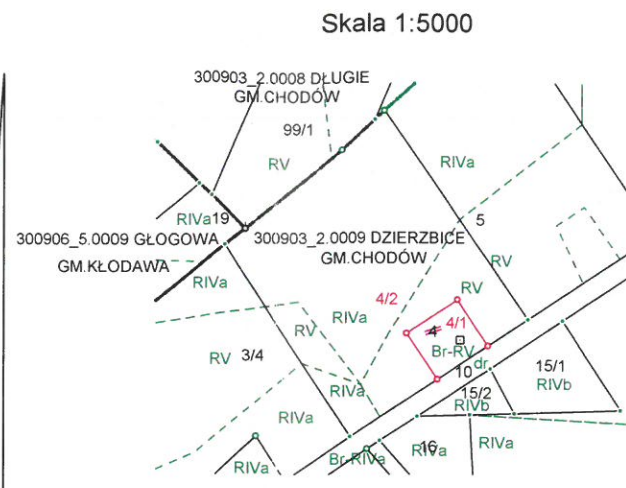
Skala 1:5000

300903_2.0008 DŁUGIE
GM.CHODÓW

99/1

RV

RIVa

RIVa19

5

300906_5.0009 GŁOGOWA

300903_2.0009 DZIERZBICE
GM.CHODÓW

GM.KŁODAWA

RIVa

RV

RV

4/2

RIVa

4/1

RV

4

Br-RV

RV

3/4

dr

15/1

10

RIVa

15/2

RIVb

RIVb

RIVa

16

RIVa

RIVa

Br-RIVa

RIVa